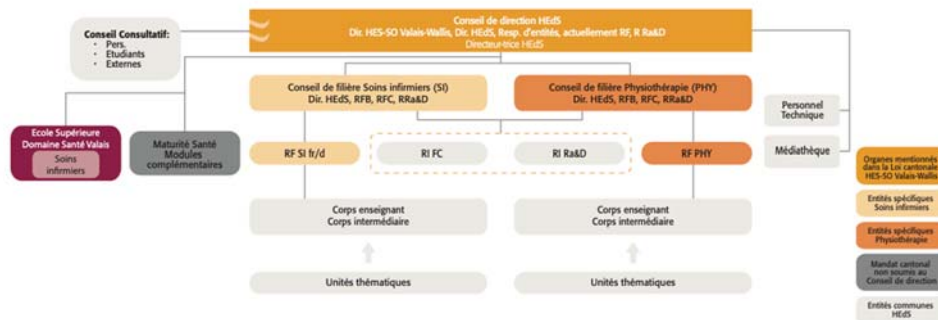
Conseil de direction HEdS
Dir. HES-SO Valais-Wallis, Dir. HEdS, Resp. d'entités, actuellement RF, R Ra&D
Directeur·trice HEdS

Conseil Consultatif:
• Pers.
• Etudiants
• Externes

Ecole Supérieure Domaine Santé Valais
Soins infirmiers

Maturité Santé Modules complémentaires

Conseil de filière Soins infirmiers (SI)
Dir. HEdS, RFB, RFC, RRa&D

Conseil de filière Physiothérapie (PHY)
Dir. HEdS, RFB, RFC, RRa&D

Personnel Technique

Médiathèque

RF SI fr/d

RI FC

RI Ra&D

RF PHY

Corps enseignant
Corps intermédiaire

Corps enseignant
Corps intermédiaire

Unités thématiques

Unités thématiques

Organes mentionnés dans la Loi cantonale HES-SO Valais-Wallis

Entités spécifiques Soins infirmiers

Entités spécifiques Physiothérapie

Mandat cantonal non soumis au Conseil de direction

Entités communes HEdS